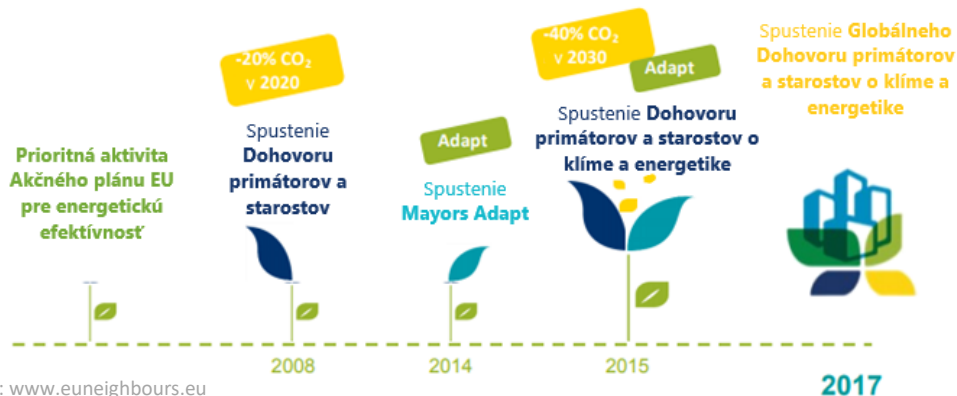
Prioritná aktivita Akčného plánu EU pre energetickú efektívnosť

-20% $CO_2$ v 2020

Spustenie Dohovoru primátorov a starostov

2008

Adapt

Spustenie Mayors Adapt

2014

-40% $CO_2$ v 2030

Adapt

Spustenie Dohovoru primátorov a starostov o klíme a energetike

2015

Spustenie Globálneho Dohovoru primátorov a starostov o klíme a energetike

2017

: www.euneighbours.eu